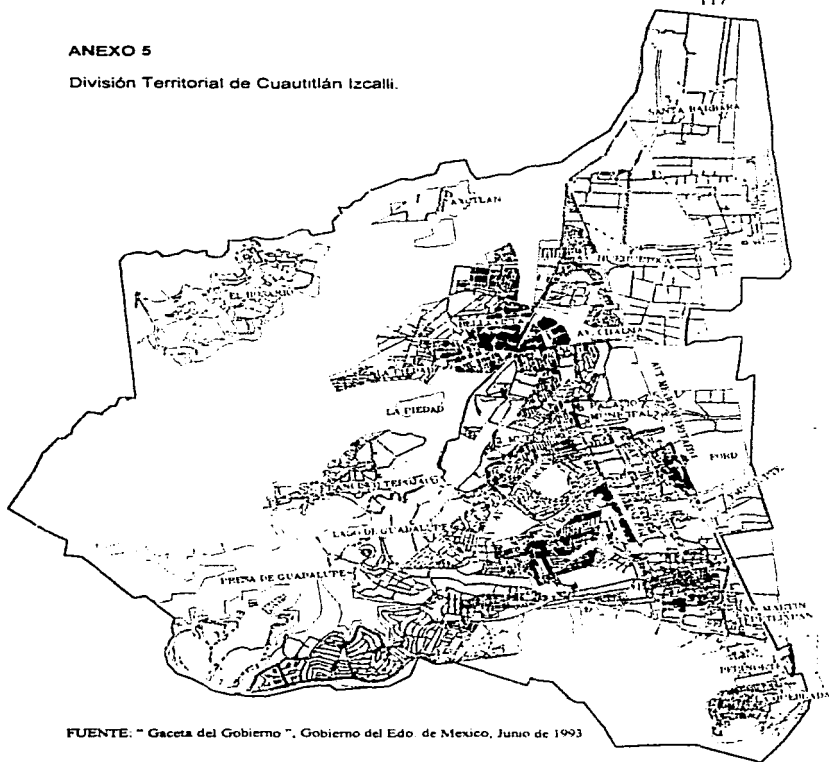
117

ANEXO 5

División Territorial de Cuautitlán Izcalli.

SANTA BARBARA

AXOTLAN

EL ROSARIO

AV. CHALMA

LA PIEDAD

MUNICIPAL

FORD

LAGO DE GUADALUPE

PRESA DE GUADALUPE

SAN MARTIN

FUENTE: " Gaceta del Gobierno ", Gobierno del Edo. de Mexico, Junio de 1993